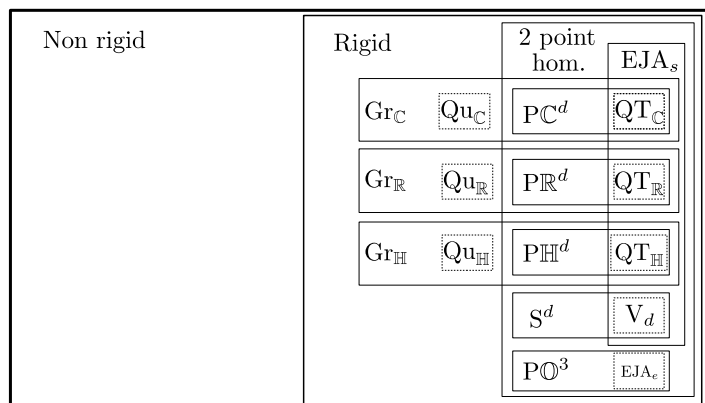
Non rigid

Rigid

2 point hom.

EJA$_s$

$\mathrm{Gr}_{\mathbb{C}}$ $\mathrm{Qu}_{\mathbb{C}}$ $\mathrm{P}\mathbb{C}^d$ $\mathrm{QT}_{\mathbb{C}}$

$\mathrm{Gr}_{\mathbb{R}}$ $\mathrm{Qu}_{\mathbb{R}}$ $\mathrm{P}\mathbb{R}^d$ $\mathrm{QT}_{\mathbb{R}}$

$\mathrm{Gr}_{\mathbb{H}}$ $\mathrm{Qu}_{\mathbb{H}}$ $\mathrm{P}\mathbb{H}^d$ $\mathrm{QT}_{\mathbb{H}}$

$\mathrm{S}^d$ $\mathrm{V}_d$

$\mathrm{P}\mathbb{O}^3$ $\mathrm{EJA}_e$